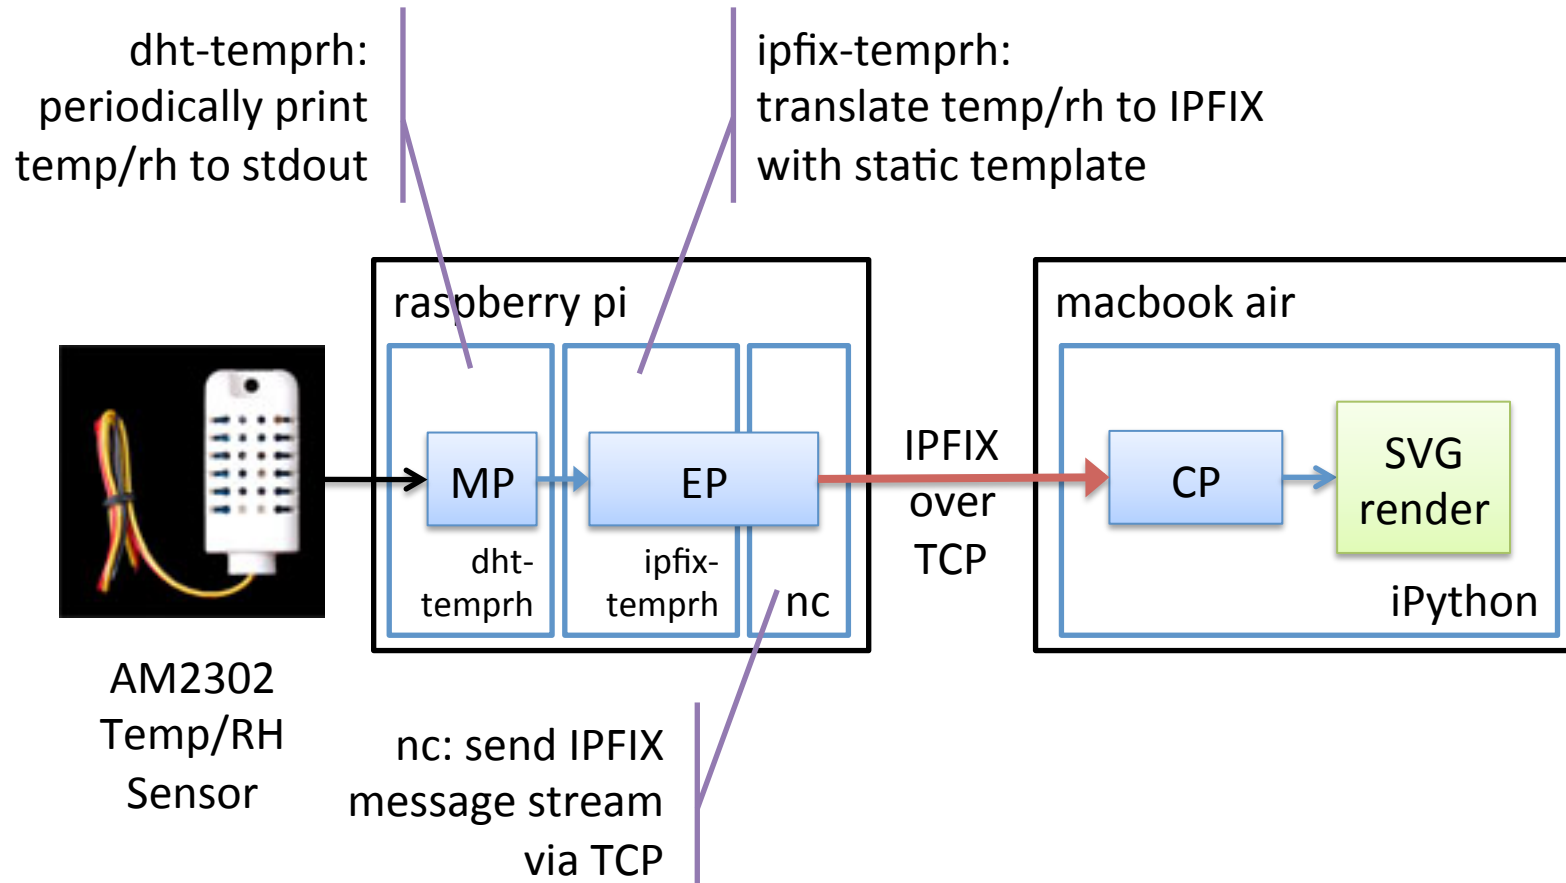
dht-temprh:
periodically print
temp/rh to stdout

ipfix-temprh:
translate temp/rh to IPFIX
with static template

raspberry pi

MP

dht-temprh

EP

ipfix-temprh

nc

IPFIX
over
TCP

macbook air

CP

SVG
render

iPython

AM2302
Temp/RH
Sensor

nc: send IPFIX
message stream
via TCP